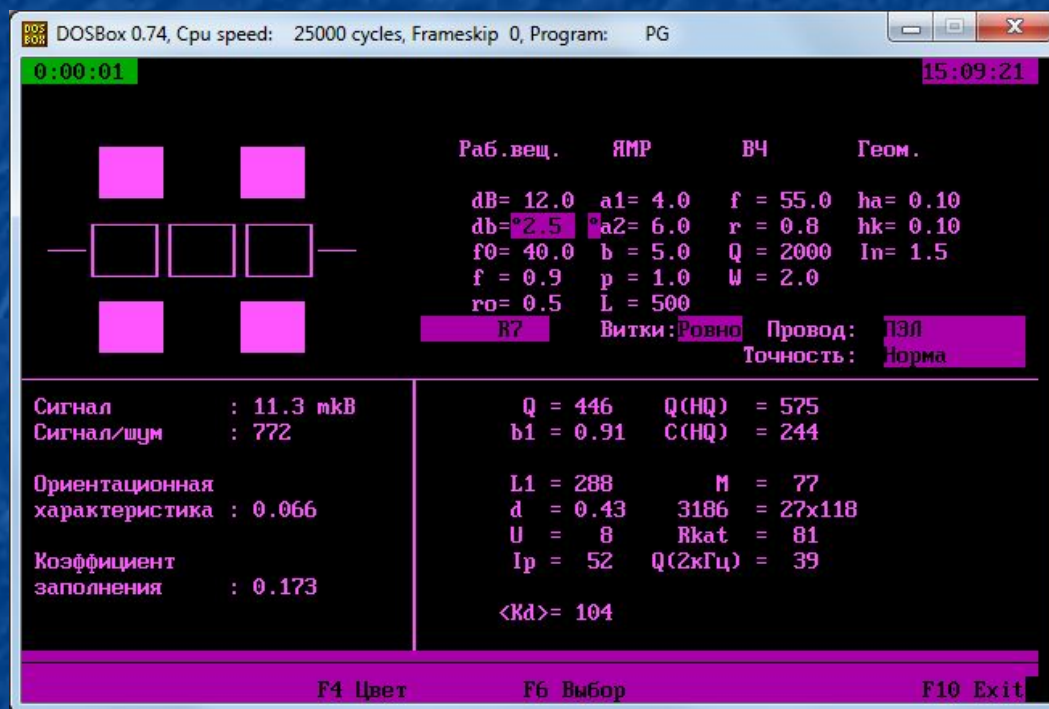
DOSBox 0.74, Cpu speed: 25000 cycles, Frameskip 0, Program: PG

0:00:01

15:09:21

Раб.вещ. ЯМР ВЧ Геом.

dB= 12.0 a1= 4.0 f = 55.0 ha= 0.10
db=°2.5 °a2= 6.0 r = 0.8 hk= 0.10
f0= 40.0 b = 5.0 Q = 2000 In= 1.5
f = 0.9 p = 1.0 W = 2.0
ro= 0.5 L = 500

R7 Витки:Ровно Провод: ПЭЛ
Точность: Норма

Сигнал : 11.3 mkB
Сигнал/шум : 772

Ориентационная
характеристика : 0.066

Коэффициент
заполнения : 0.173

Q = 446 Q(HQ) = 575
b1 = 0.91 C(HQ) = 244

L1 = 288 M = 77
d = 0.43 3186 = 27x118
U = 8 Rkat = 81
Ip = 52 Q(2кГц) = 39

<Kd>= 104

F4 Цвет F6 Выбор F10 Exit